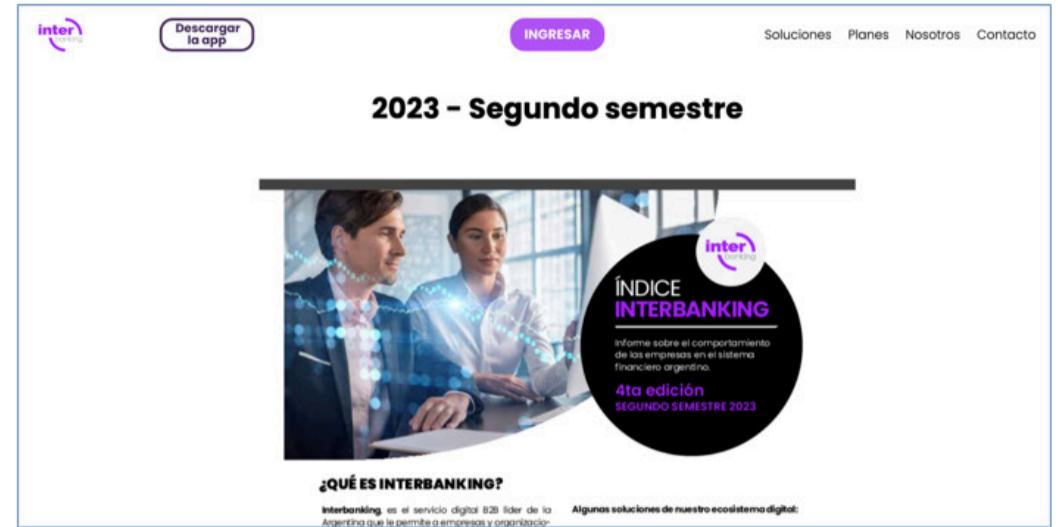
inter banking

Descargar la app

INGRESAR

Soluciones Planes Nosotros Contacto

2023 - Segundo semestre

inter banking

ÍNDICE INTERBANKING

Informe sobre el comportamiento de las empresas en el sistema financiero argentino.

4ta edición
SEGUNDO SEMESTRE 2023

¿QUÉ ES INTERBANKING?

Interbanking, es el servicio digital B2B líder de la Argentina que le permite a empresas y organizacio-

Algunas soluciones de nuestro ecosistema digital: